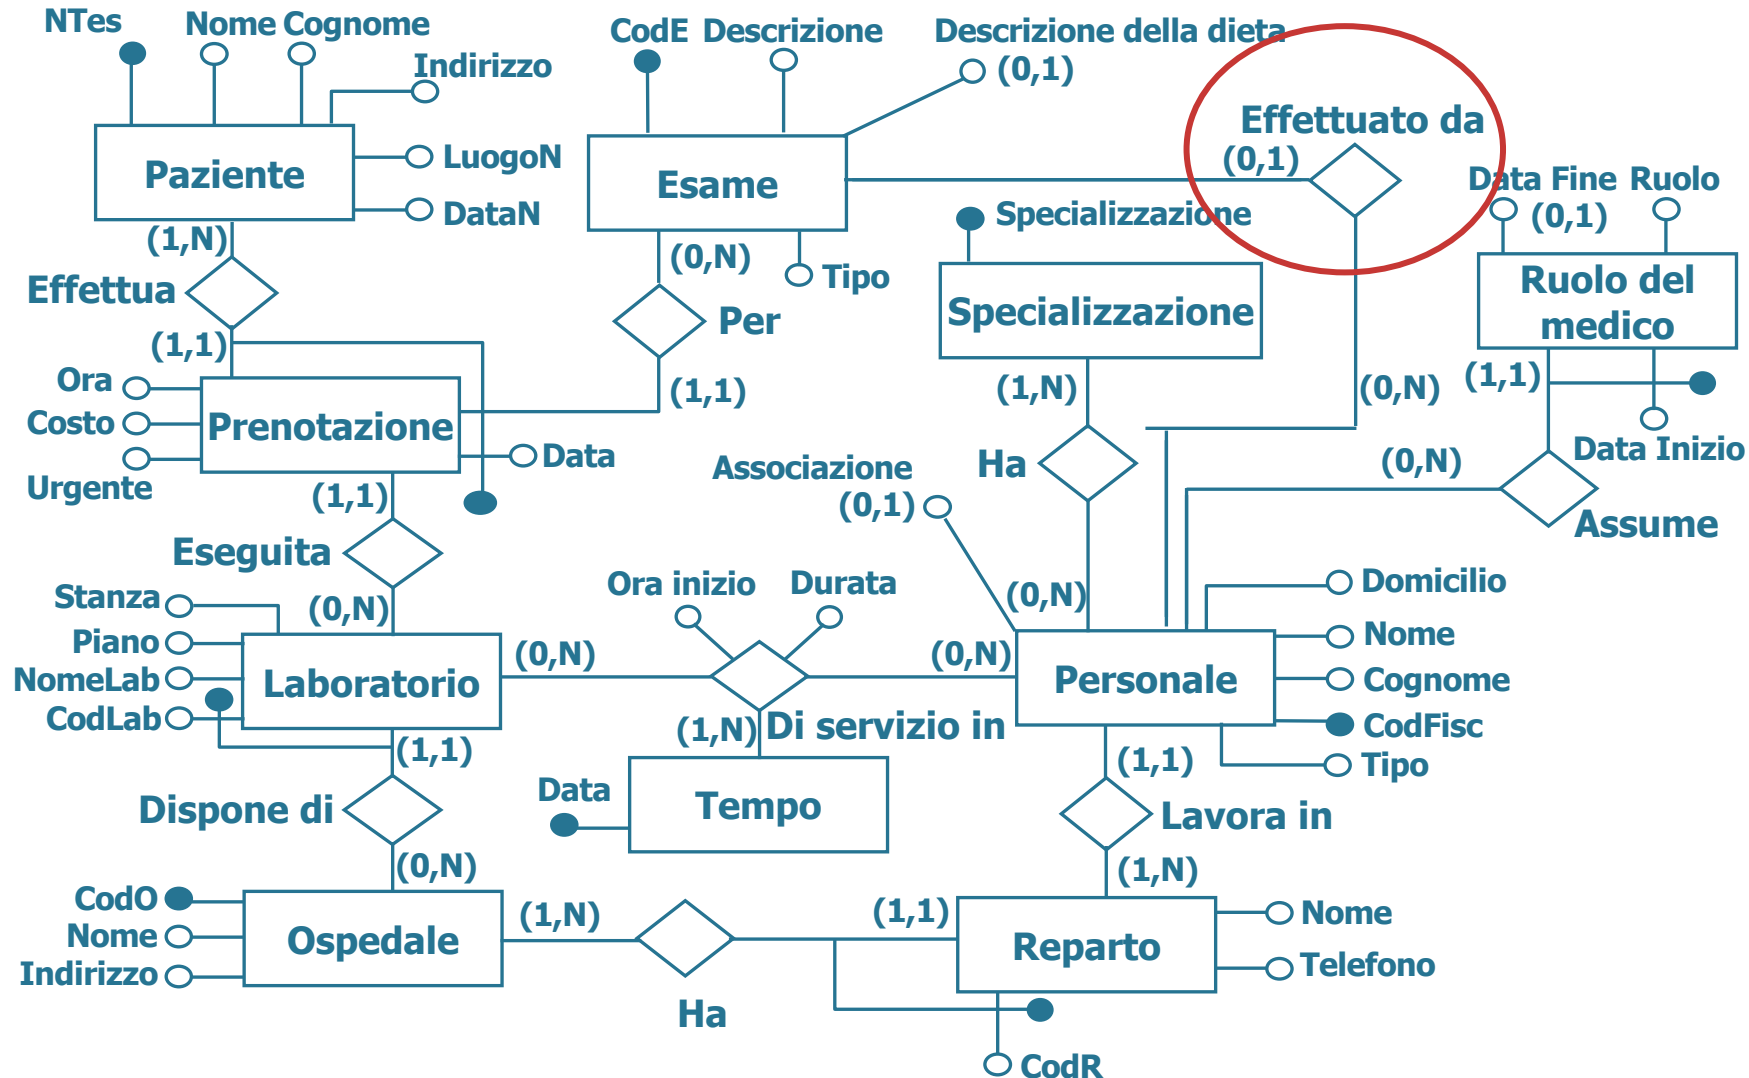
NTes
Nome
Cognome
Indirizzo
Paziente
LuogoN
DataN
(1,N)
Effettua
(1,1)
Ora
Costo
Urgente
Prenotazione
Data
(1,1)
Eseguita
(0,N)
Stanza
Piano
NomeLab
CodLab
Laboratorio
(1,1)
Dispone di
(0,N)
CodO
Nome
Indirizzo
Ospedale
(1,N)
Ha
CodE
Descrizione
Descrizione della dieta
(0,1)
Esame
(0,N)
Tipo
Per
(1,1)
Effettuato da
(0,1)
Specializzazione
Specializzazione
(1,N)
Ha
Associazione
(0,1)
(0,N)
(0,N)
Data Fine
Ruolo
(0,1)
Ruolo del medico
(1,1)
Data Inizio
(0,N)
Assume
Ora inizio
Durata
(0,N)
(0,N)
(1,N)
Di servizio in
Data
Tempo
Personale
Domicilio
Nome
Cognome
CodFisc
Tipo
(1,1)
Lavora in
(1,N)
(1,1)
Reparto
Nome
Telefono
CodR